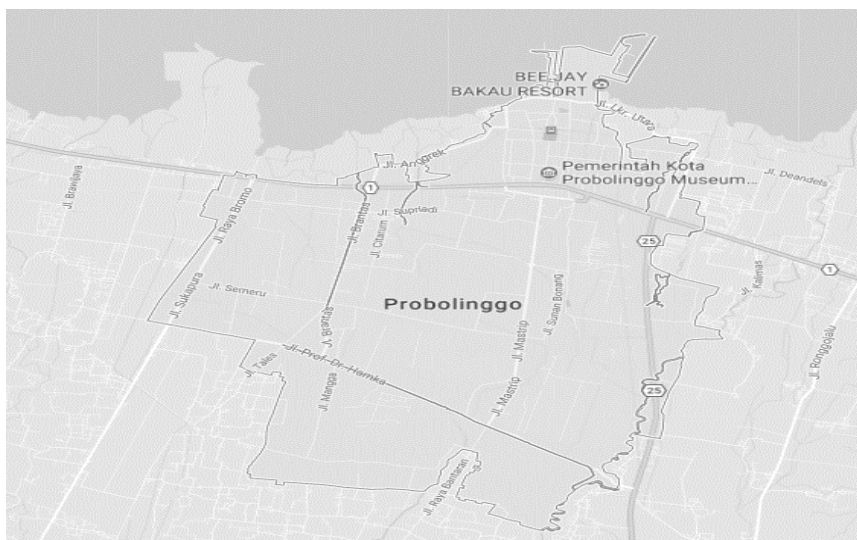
BEE JAY
BAKAU RESORT

Jl. Lkr. Utara

Jl. Anggrek

Pemerintah Kota Probolinggo Museum...

Jl. Deandels

Jl. Brawijaya

1

Jl. Raya Bromo

Jl. Brantas

Jl. Supriadi

Jl. Citarum

25

Jl. Sukapura

Jl. Semeru

Probolinggo

Jl. Sunan Bonang

Jl. Kalimas

1

Jl. Brantas

Jl. Mastrip

Jl. Prof. Dr. Hamka

Jl. Tales

Jl. Mangga

Jl. Mastrip

25

Jl. Ronggojalu

Jl. Raya Bantaran